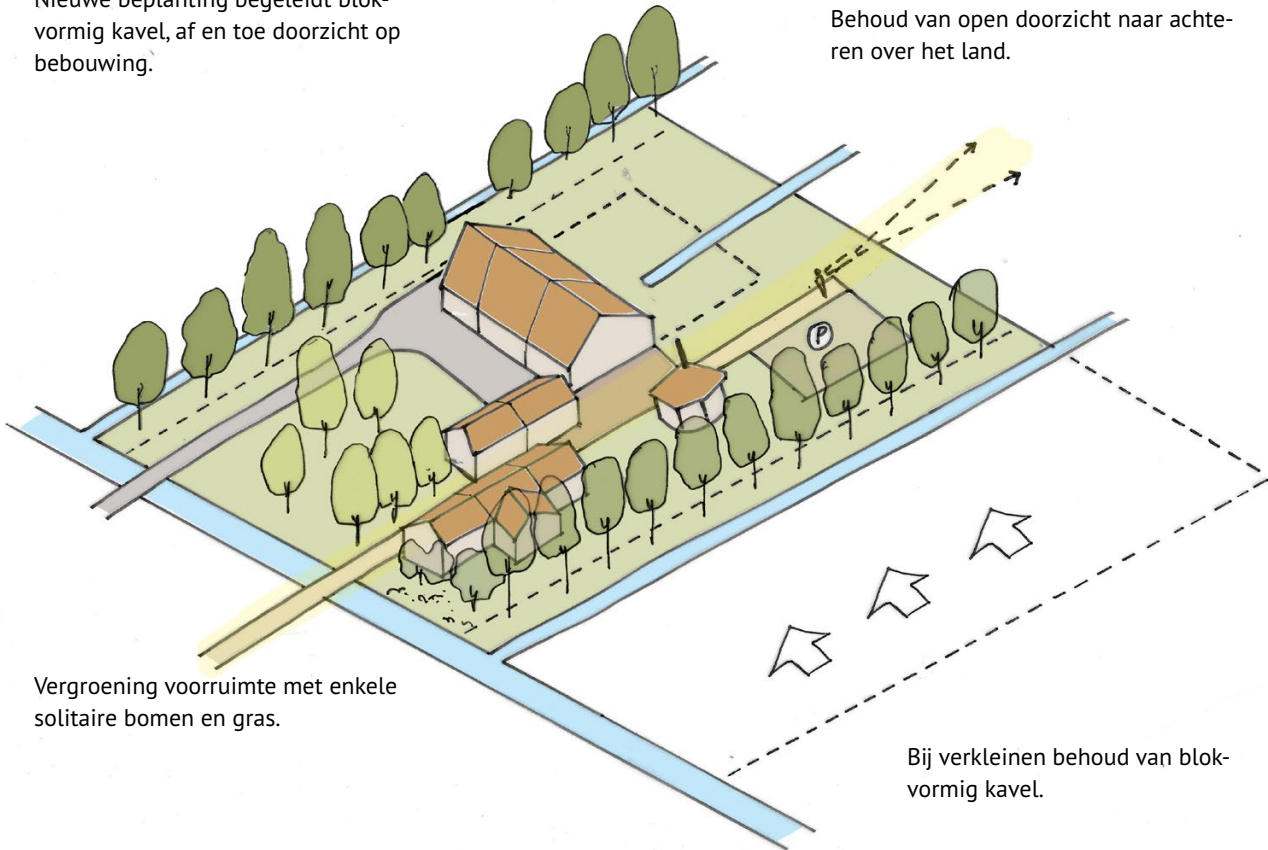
Nieuwe beplanting begeleidt blokvormig kavel, af en toe doorzicht op bebouwing.

Behoud van open doorzicht naar achteren over het land.

P

Vergroening voorruimte met enkele solitaire bomen en gras.

Bij verkleinen behoud van blokvormig kavel.